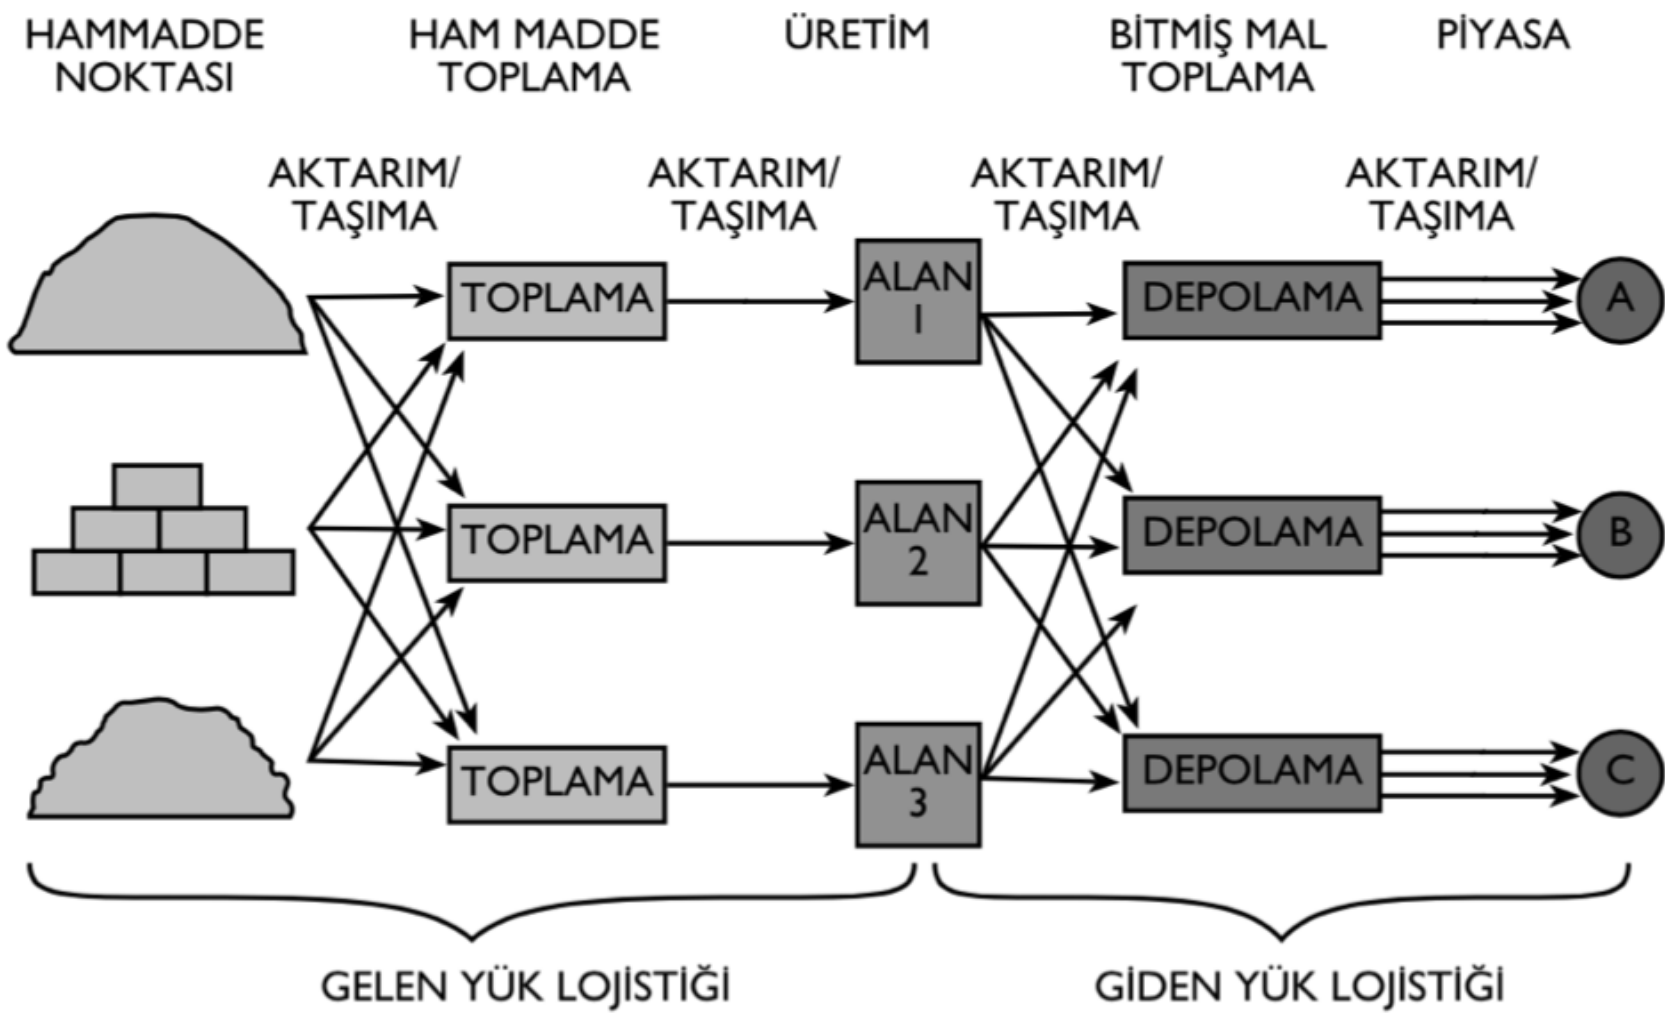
HAMMADDE NOKTASI

HAM MADDE TOPLAMA

ÜRETİM

BİTMİŞ MAL TOPLAMA

PİYASA

AKTARIM/ TAŞIMA

AKTARIM/ TAŞIMA

AKTARIM/ TAŞIMA

AKTARIM/ TAŞIMA

TOPLAMA

ALAN 1

DEPOLAMA

A

TOPLAMA

ALAN 2

DEPOLAMA

B

TOPLAMA

ALAN 3

DEPOLAMA

C

GELEN YÜK LOJİSTİĞİ

GİDEN YÜK LOJİSTİĞİ